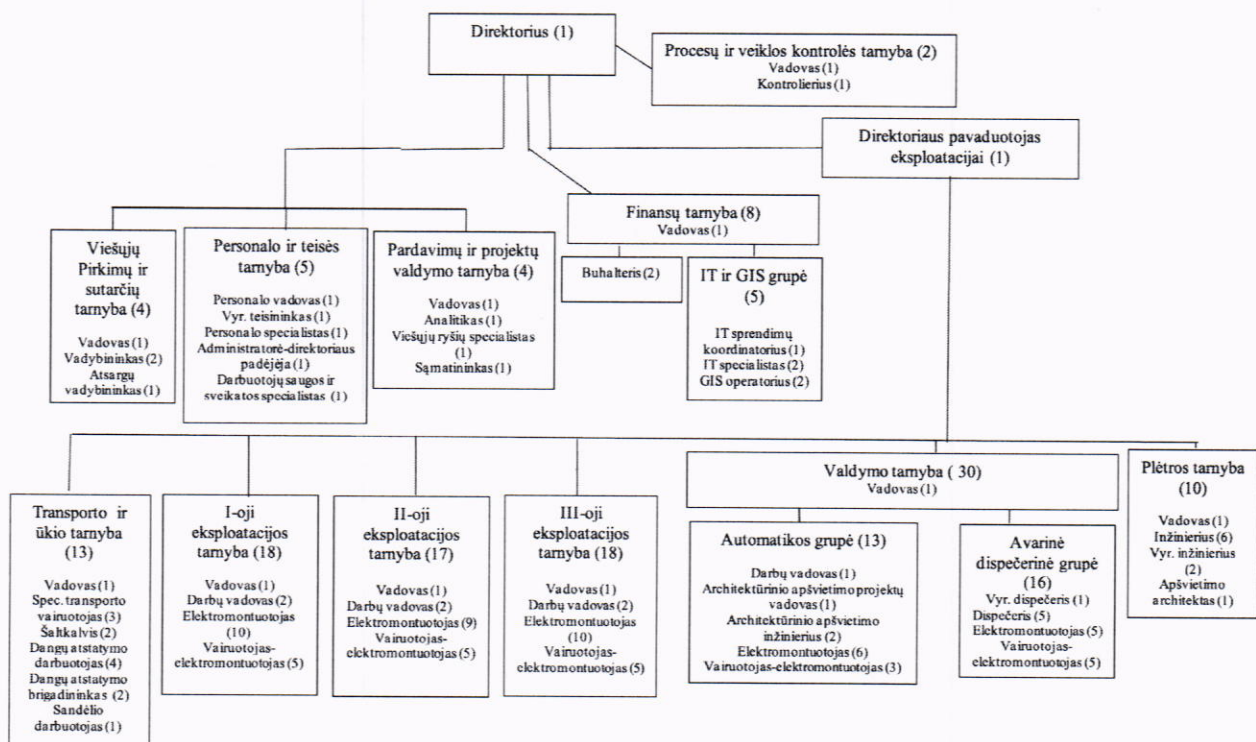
Direktorius (1)

Procesų ir veiklos kontrolės tarnyba (2)
Vadovas (1)
Kontrolierius (1)

Direktoriaus pavaduotojas eksploatacijai (1)

Viešųjų Pirkimų ir sutarčių tarnyba (4)
Vadovas (1)
Vadybininkas (2)
Atsargų vadybininkas (1)

Personalo ir teisės tarnyba (5)
Personalo vadovas (1)
Vyr. teisininkas (1)
Personalo specialistas (1)
Administratorė-direktoriaus padėjėja (1)
Darbuotojų saugos ir sveikatos specialistas (1)

Pardavimų ir projektų valdymo tarnyba (4)
Vadovas (1)
Analitikas (1)
Viešųjų ryšių specialistas (1)
Sąmatininkas (1)

Finansų tarnyba (8)
Vadovas (1)

Buhalteris (2)

IT ir GIS grupė (5)
IT sprendimų koordinatorius (1)
IT specialistas (2)
GIS operatorius (2)

Transporto ir ūkio tarnyba (13)
Vadovas (1)
Spec. transporto vairuotojas (3)
Šaltkalvis (2)
Dangų atstatymo darbuotojas (4)
Dangų atstatymo brigadininkas (2)
Sandėlio darbuotojas (1)

I-oji eksploatacijos tarnyba (18)
Vadovas (1)
Darbų vadovas (2)
Elektromontuotojas (10)
Vairuotojas-elektromontuotojas (5)

II-oji eksploatacijos tarnyba (17)
Vadovas (1)
Darbų vadovas (2)
Elektromontuotojas (9)
Vairuotojas-elektromontuotojas (5)

III-oji eksploatacijos tarnyba (18)
Vadovas (1)
Darbų vadovas (2)
Elektromontuotojas (10)
Vairuotojas-elektromontuotojas (5)

Valdymo tarnyba ( 30)
Vadovas (1)

Automatikos grupė (13)
Darbų vadovas (1)
Architektūrinio apšvietimo projektų vadovas (1)
Architektūrinio apšvietimo inžinierius (2)
Elektromontuotojas (6)
Vairuotojas-elektromontuotojas (3)

Avarinė dispečerinė grupė (16)
Vyr. dispečeris (1)
Dispečeris (5)
Elektromontuotojas (5)
Vairuotojas-elektromontuotojas (5)

Plėtros tarnyba (10)
Vadovas (1)
Inžinierius (6)
Vyr. inžinierius (2)
Apšvietimo architektas (1)